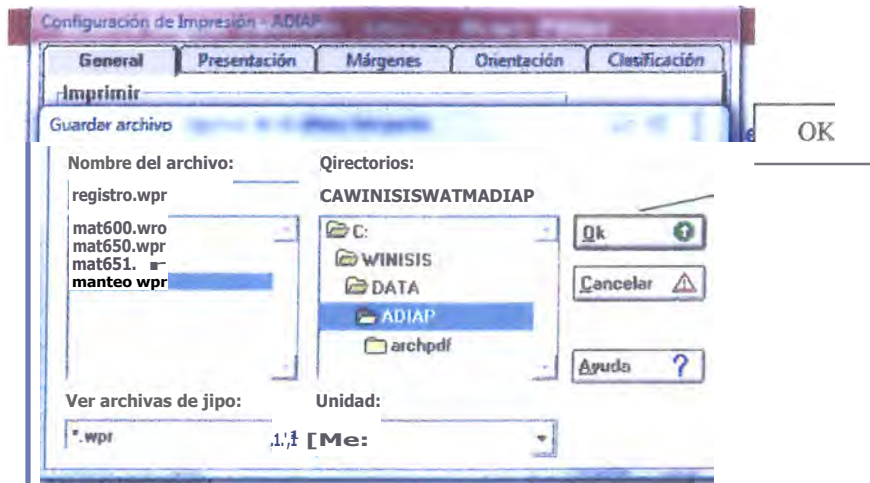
Configuración de Impresión - ADIAP

General | Presentación | Márgenes | Orientación | Clasificación

Imprimir

Guardar archivo

OK

Nombre del archivo:

registro.wpr

mat600.wro
mat650.wpr
mat651.
manteo wpr

Qirectorios:

CAWINISISWATMADIAP

C:
WINISIS
DATA
ADIAP
archpdf

Ok

Cancelar

Ayuda ?

Ver archivas de jipo:

*.wpr

Unidad:

[Me: